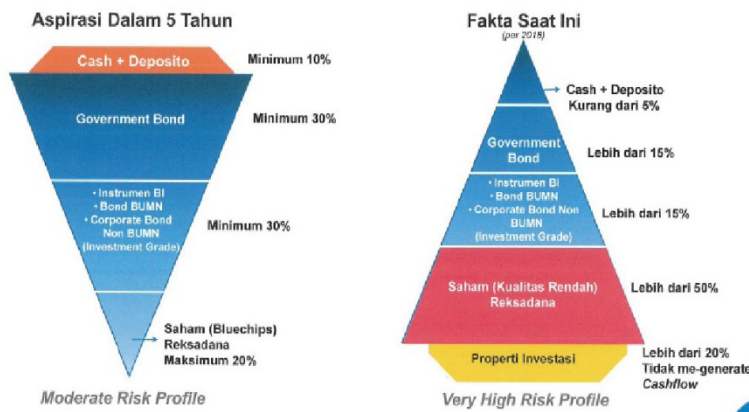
Aspirasi Dalam 5 Tahun

Cash + Deposito
Minimum 10%

Government Bond
Minimum 30%

• Instrumen BI
• Bond BUMN
• Corporate Bond Non BUMN (Investment Grade)
Minimum 30%

Saham (Bluechips)
Reksadana
Maksimum 20%

Moderate Risk Profile

Fakta Saat Ini
(per 2018)

Cash + Deposito
Kurang dari 5%

Government Bond
Lebih dari 15%

• Instrumen BI
• Bond BUMN
• Corporate Bond Non BUMN (Investment Grade)
Lebih dari 15%

Saham (Kualitas Rendah)
Reksadana
Lebih dari 50%

Properti Investasi
Lebih dari 20%
Tidak me-generate
Cashflow

Very High Risk Profile